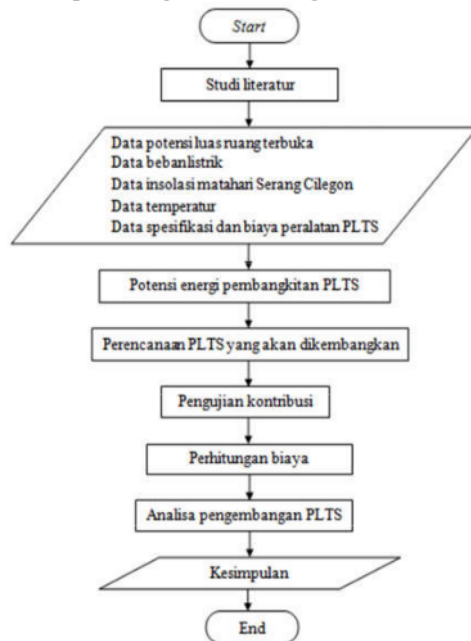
Start

Studi literatur

Data potensi luas ruang terbuka
Data beban listrik
Data insolasi matahari Serang Cilegon
Data temperatur
Data spesifikasi dan biaya peralatan PLTS

Potensi energi pembangkitan PLTS

Perencanaan PLTS yang akan dikembangkan

Pengujian kontribusi

Perhitungan biaya

Analisa pengembangan PLTS

Kesimpulan

End